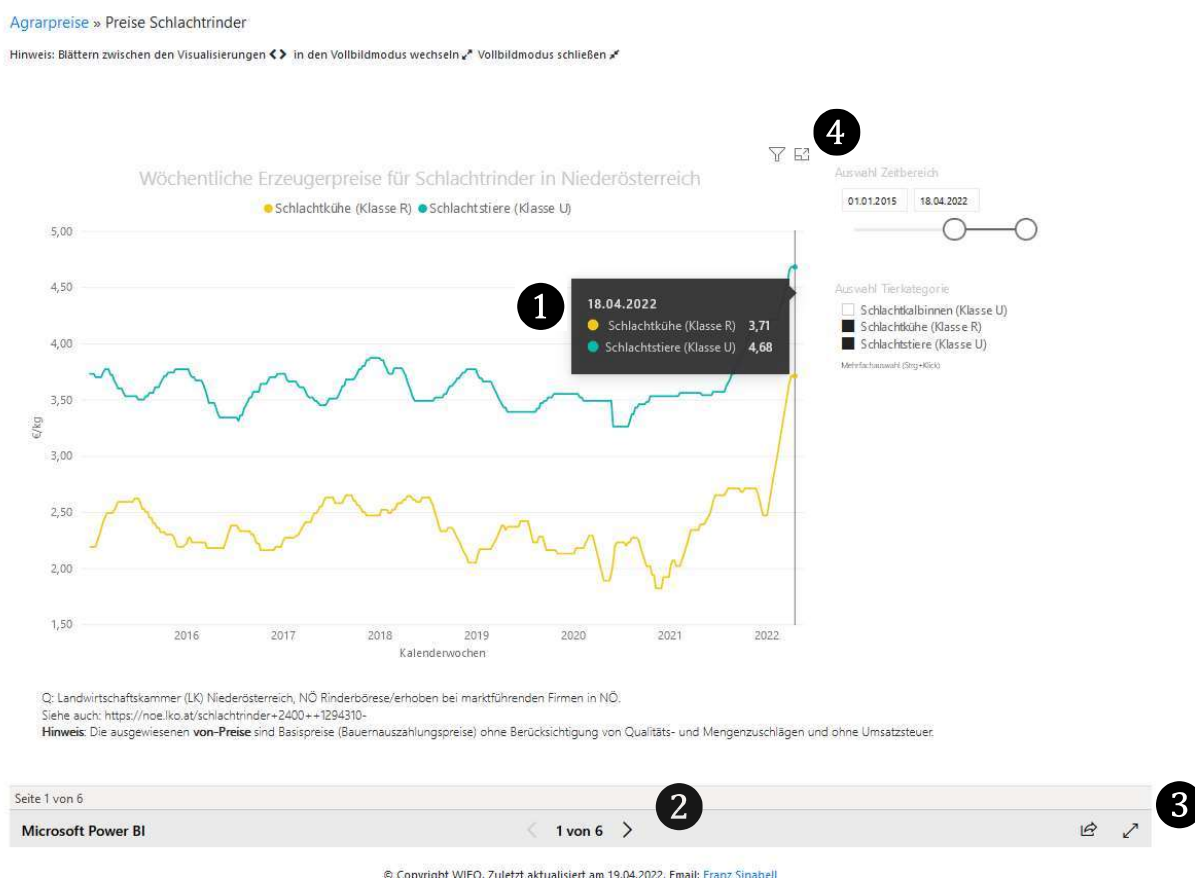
Agrarpreise » Preise Schlachtrinder

Hinweis: Blättern zwischen den Visualisierungen <> in den Vollbildmodus wechseln ↗ Vollbildmodus schließen ↙

4

Wöchentliche Erzeugerpreise für Schlachtrinder in Niederösterreich

Schlachtkühe (Klasse R) Schlachtstiere (Klasse U)

| 5,00 |
|---|
| 4,50 |
| 4,00 |
| 3,50 |
| 3,00 |
| 2,50 |
| 2,00 |
| 1,50 |

€/kg

1

18.04.2022
Schlachtkühe (Klasse R) 3,71
Schlachtstiere (Klasse U) 4,68

2016 2017 2018 2019 2020 2021 2022
Kalenderwochen

Auswahl Zeitbereich
01.01.2015 18.04.2022

Auswahl Tierkategorie
Schlachtkalbinnen (Klasse U)
Schlachtkühe (Klasse R)
Schlachtstiere (Klasse U)
Mehrfachauswahl (Strg+Klick)

Q: Landwirtschaftskammer (LK) Niederösterreich, NÖ Rinderbörese/erhoben bei marktführenden Firmen in NÖ.
Siehe auch: https://noe.lko.at/schlachtrinder+2400++1294310-
Hinweis: Die ausgewiesenen von-Preise sind Basispreise (Bauernauszahlungspreise) ohne Berücksichtigung von Qualitäts- und Mengenzuschlägen und ohne Umsatzsteuer.

Seite 1 von 6

Microsoft Power BI

2

1 von 6

3

© Copyright WIFO. Zuletzt aktualisiert am 19.04.2022. Email: Franz Sinabell